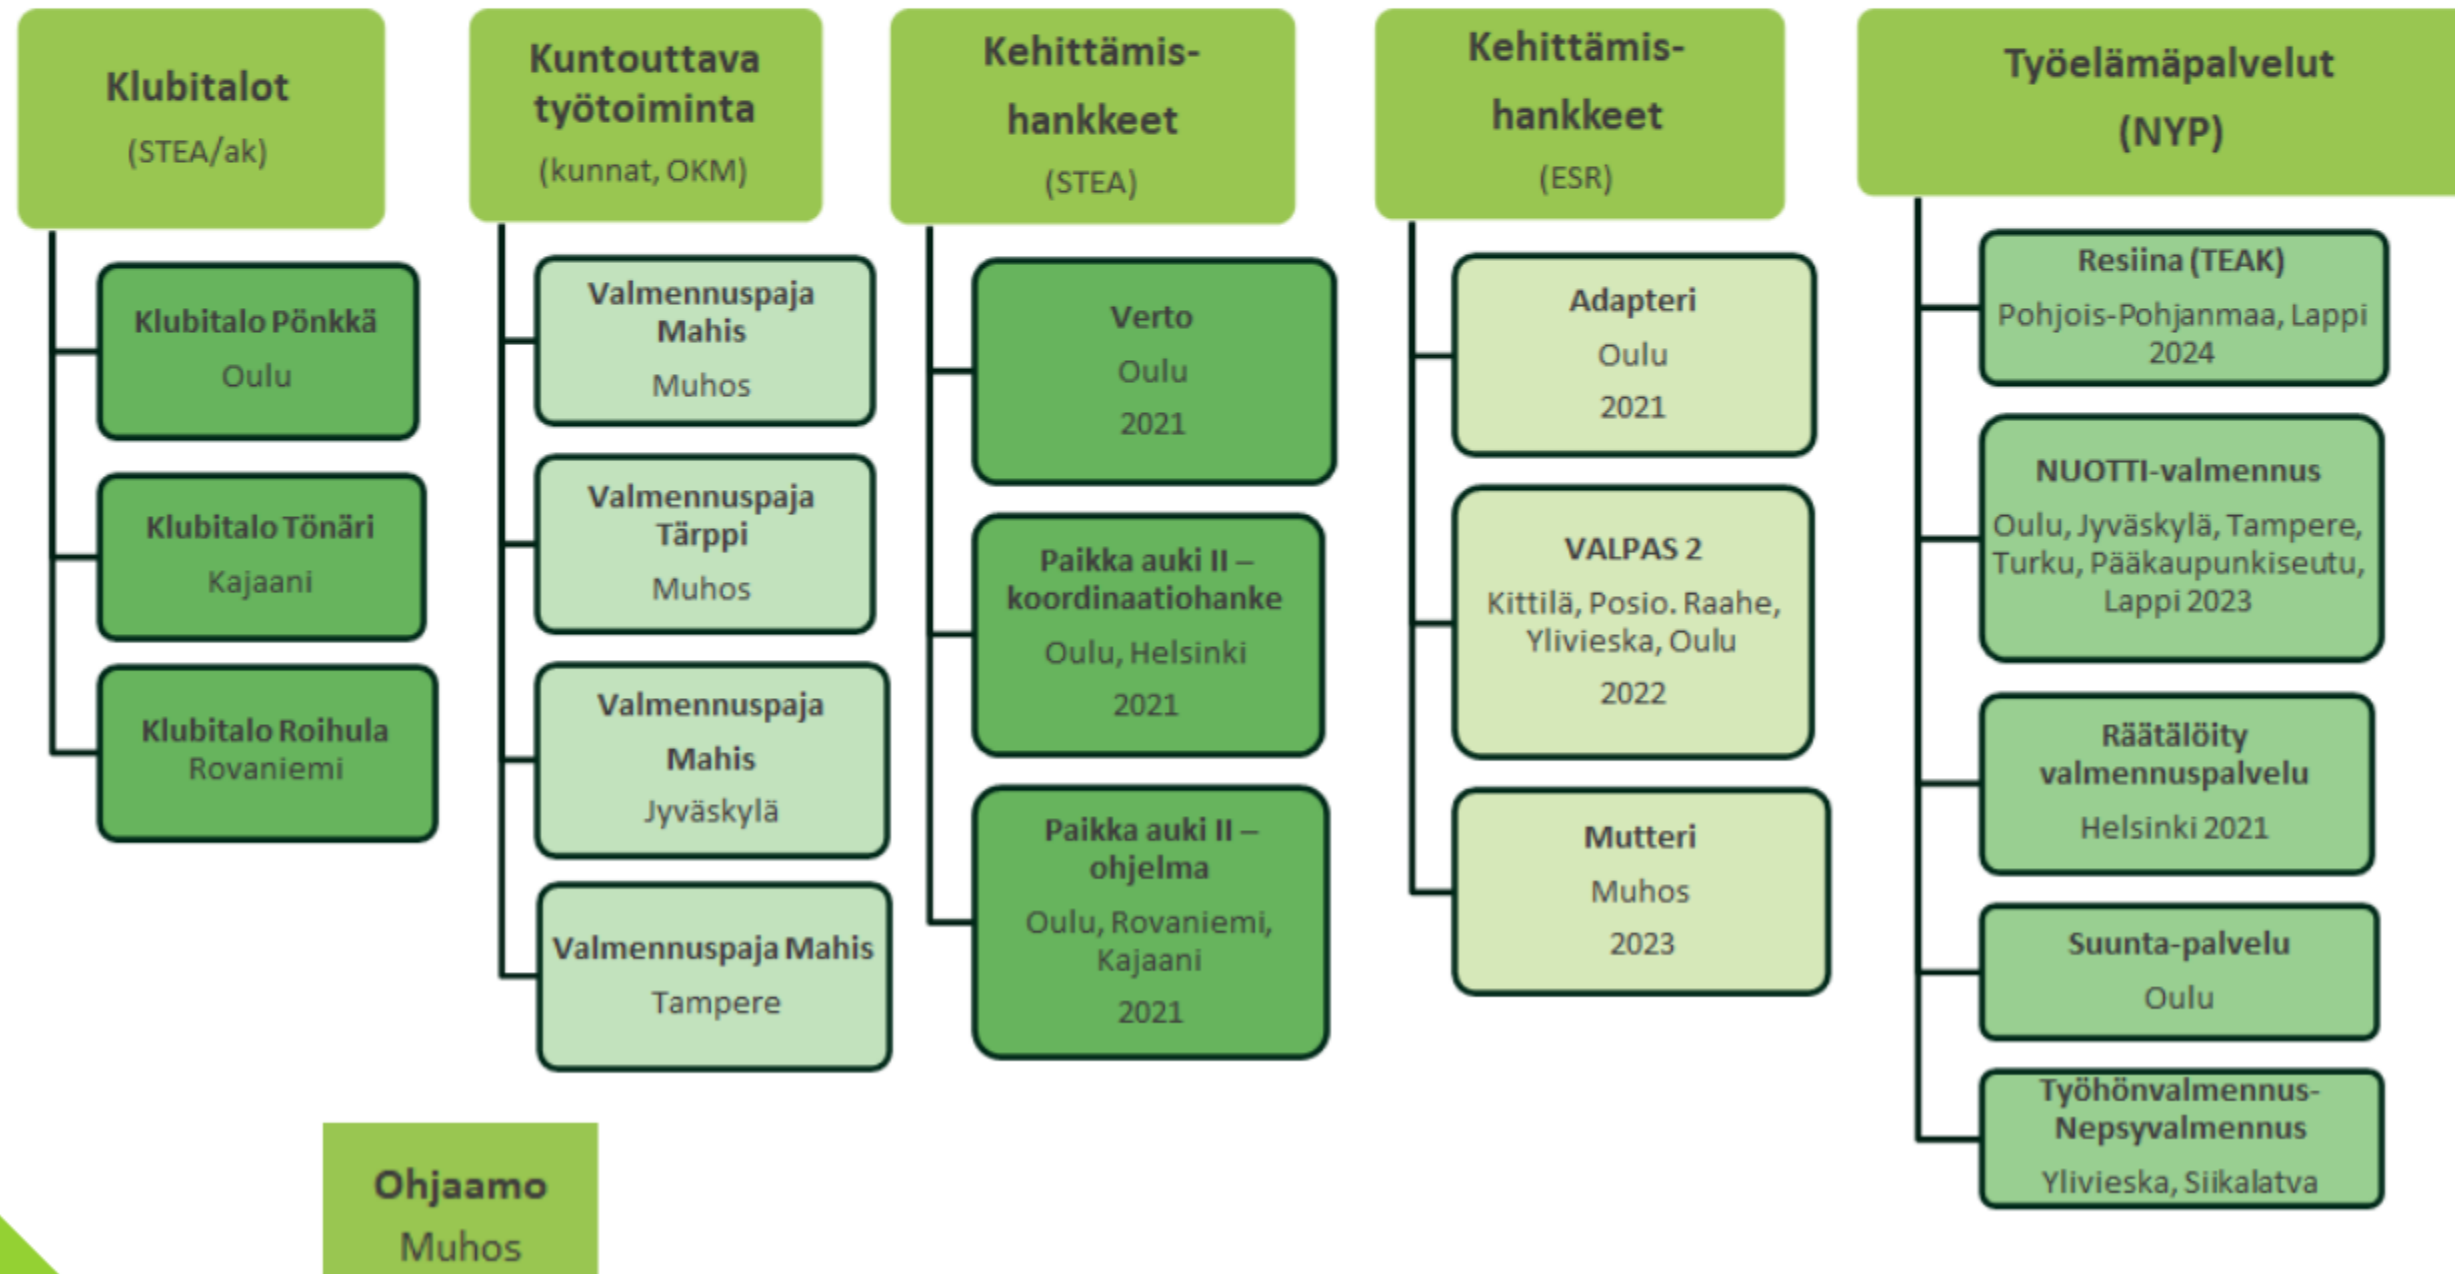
Klubitalot
(STEA/ak)

Klubitalo Pönkkä
Oulu

Klubitalo Tönäri
Kajaani

Klubitalo Roihula
Rovaniemi

Kuntouttava työtoiminta
(kunnat, OKM)

Valmennuspaja Mahis
Muhos

Valmennuspaja Tärppi
Muhos

Valmennuspaja Mahis
Jyväskylä

Valmennuspaja Mahis
Tampere

Kehittämis-hankkeet
(STEA)

Verto
Oulu
2021

Paikka auki II – koordinaatiohanke
Oulu, Helsinki
2021

Paikka auki II – ohjelma
Oulu, Rovaniemi, Kajaani
2021

Kehittämis-hankkeet
(ESR)

Adapteri
Oulu
2021

VALPAS 2
Kittilä, Posio. Raahe, Ylivieska, Oulu
2022

Mutteri
Muhos
2023

Työelämäpalvelut
(NYP)

Resiina (TEAK)
Pohjois-Pohjanmaa, Lappi 2024

NUOTTI-valmennus
Oulu, Jyväskylä, Tampere, Turku, Pääkaupunkiseutu, Lappi 2023

Räätälöity valmennuspalvelu
Helsinki 2021

Suunta-palvelu
Oulu

Työhönvalmennus-Nepsyvalmennus
Ylivieska, Siikalatva

Ohjaamo
Muhos